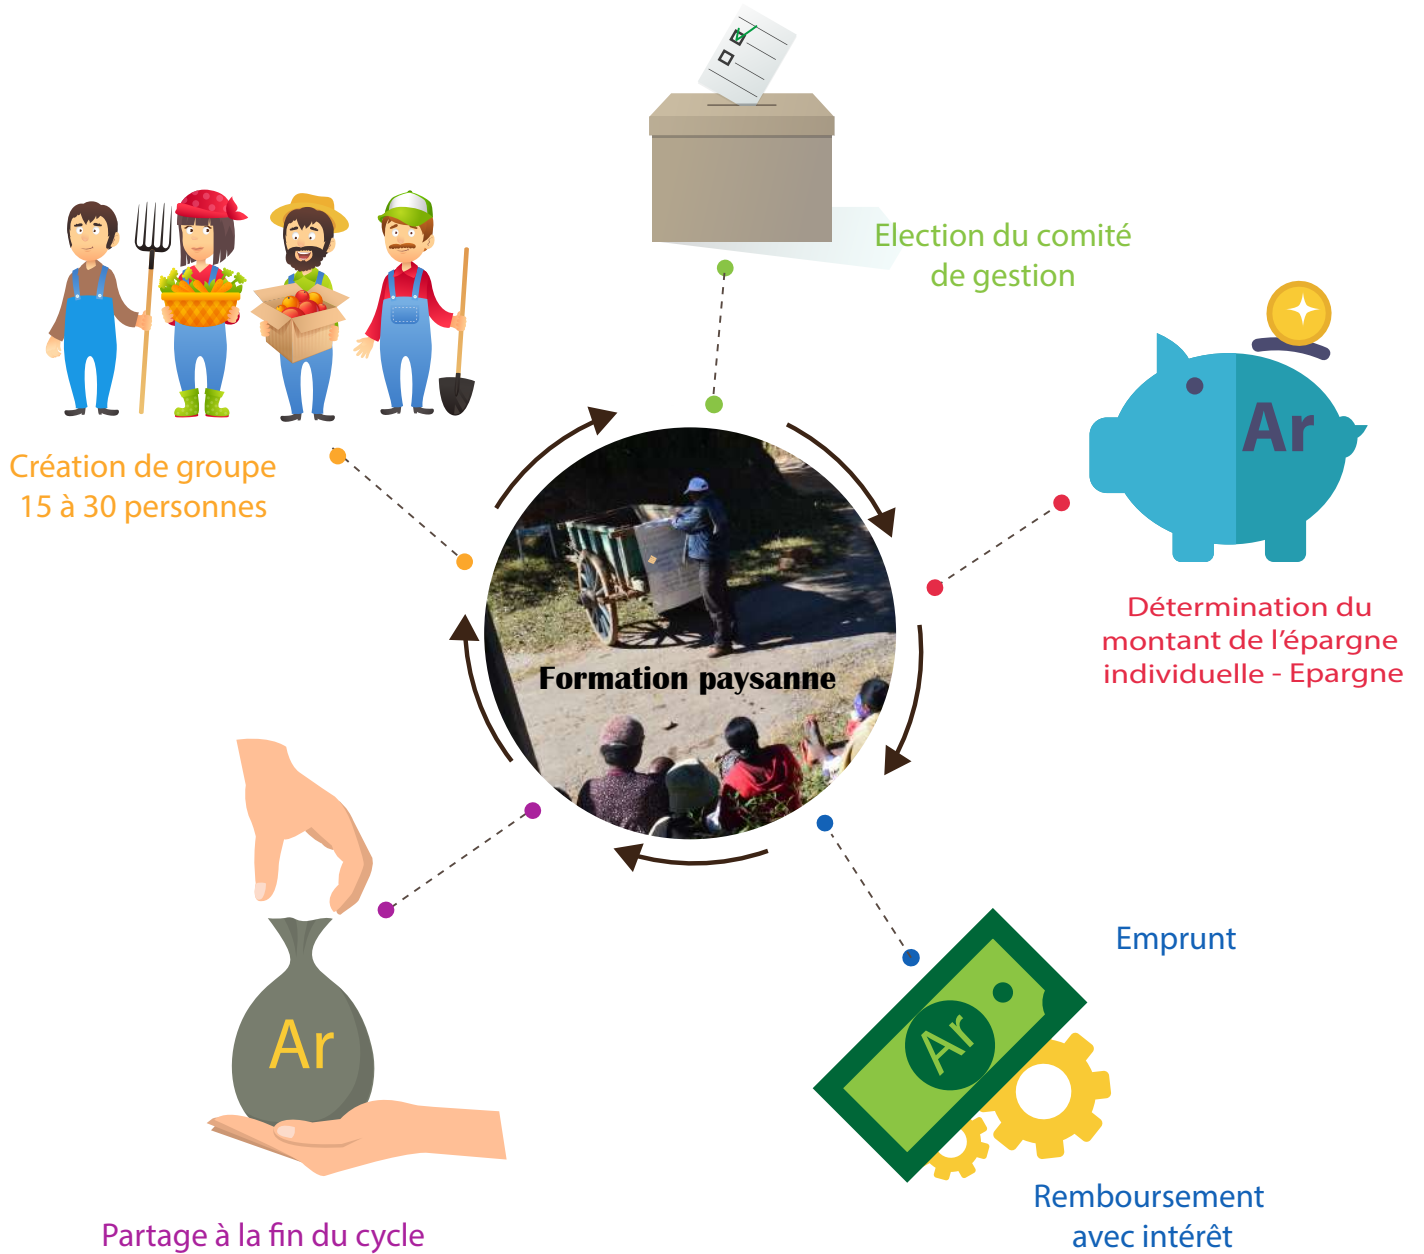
Election du comité de gestion

Création de groupe 15 à 30 personnes

Ar

Détermination du montant de l'épargne individuelle - Epargne

Formation paysanne

Emprunt

Ar

Ar

Remboursement avec intérêt

Partage à la fin du cycle